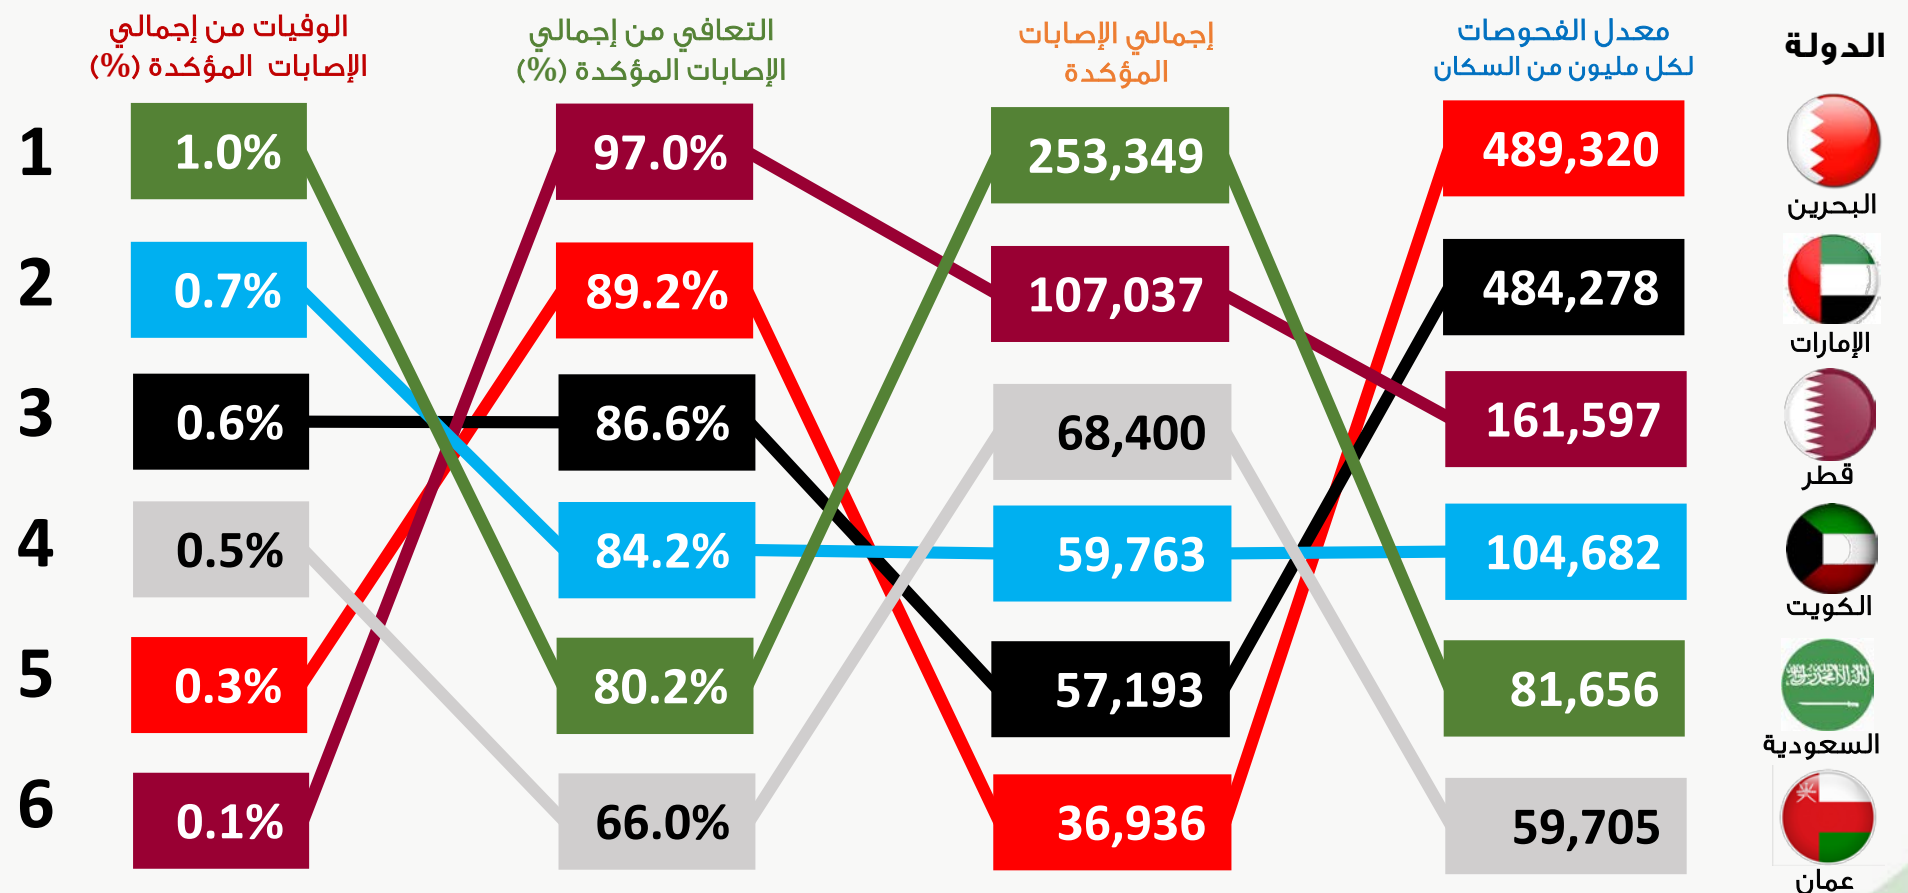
| | الوفيات من إجمالي الإصابات المؤكدة (%) | التعافي من إجمالي الإصابات المؤكدة (%) | إجمالي الإصابات المؤكدة | معدل الفحوصات لكل مليون من السكان | الدولة |
|---|---|---|---|---|---|
| 1 | 1.0% | 97.0% | 253,349 | 489,320 | البحرين |
| 2 | 0.7% | 89.2% | 107,037 | 484,278 | الإمارات |
| 3 | 0.6% | 86.6% | 68,400 | 161,597 | قطر |
| 4 | 0.5% | 84.2% | 59,763 | 104,682 | الكويت |
| 5 | 0.3% | 80.2% | 57,193 | 81,656 | السعودية |
| 6 | 0.1% | 66.0% | 36,936 | 59,705 | عمان |